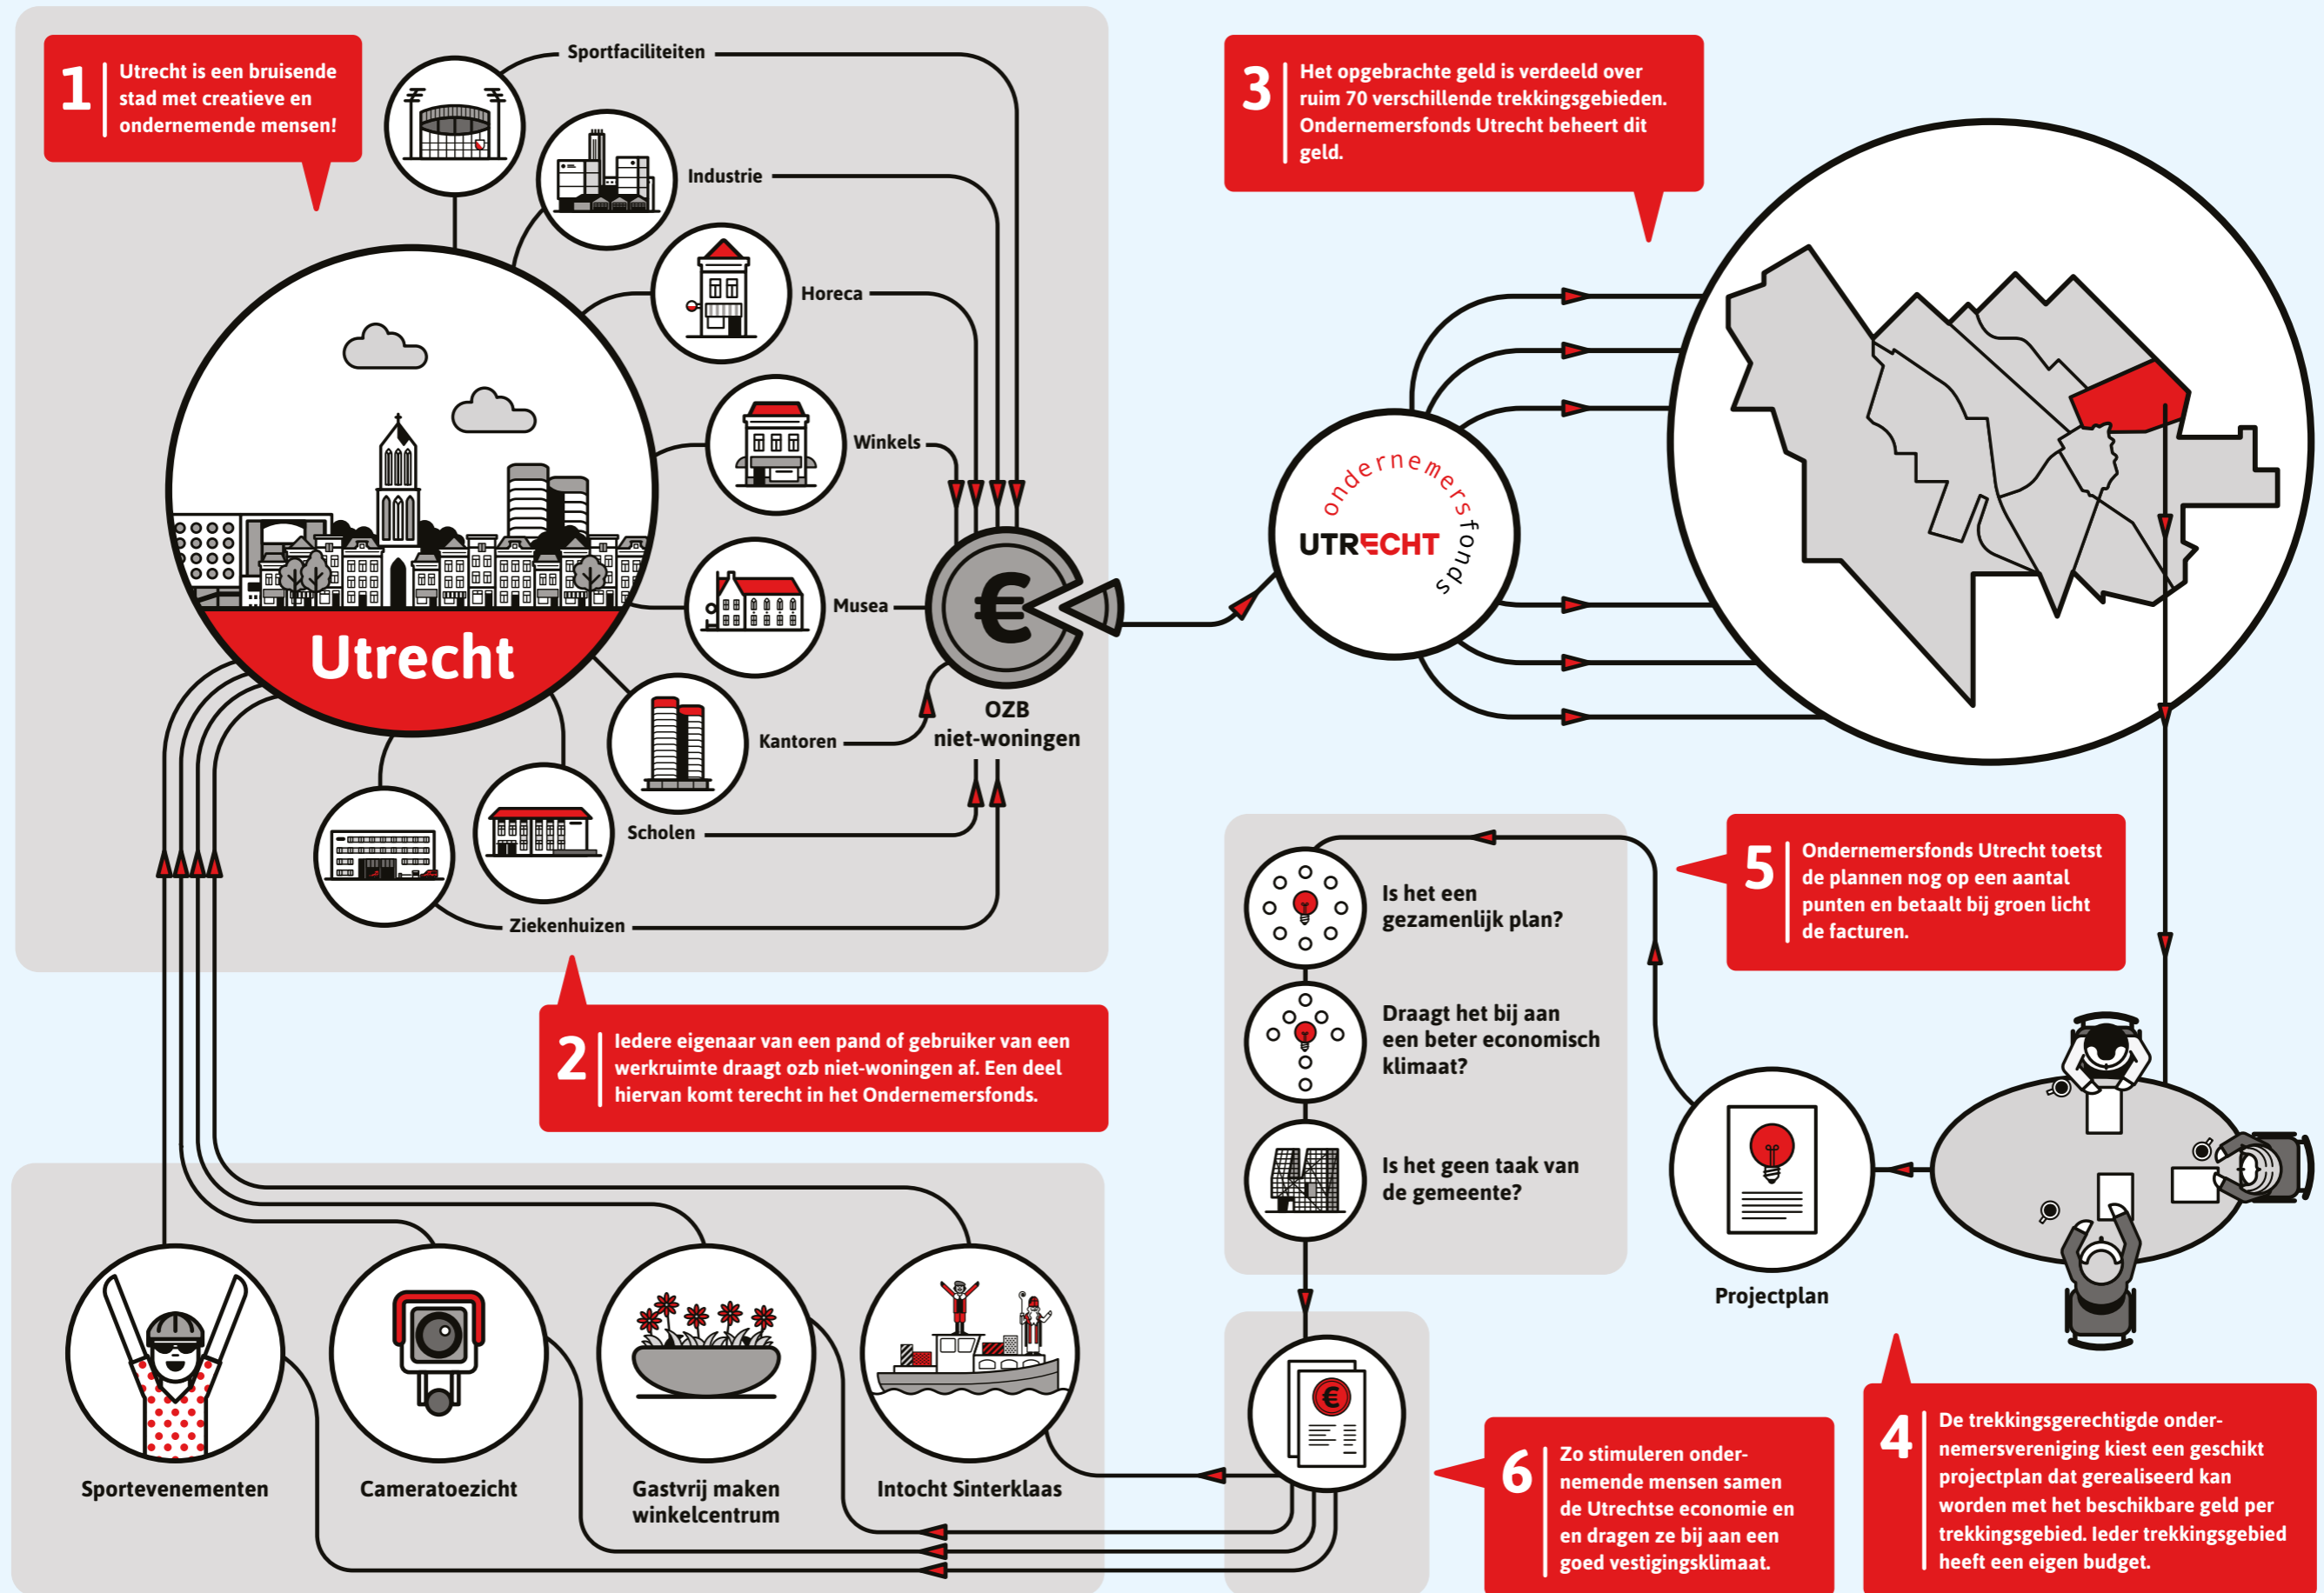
1 Utrecht is een bruisende stad met creatieve en ondernemende mensen!

Sportfaciliteiten

Industrie

Horeca

Winkels

Musea

Kantoren

Scholen

Ziekenhuizen

Utrecht

OZB niet-woningen

2 Iedere eigenaar van een pand of gebruiker van een werkruimte draagt ozb niet-woningen af. Een deel hiervan komt terecht in het Ondernemersfonds.

3 Het opgebrachte geld is verdeeld over ruim 70 verschillende trekkingsgebieden. Ondernemersfonds Utrecht beheert dit geld.

ondernemersfonds UTRECHT

5 Ondernemersfonds Utrecht toetst de plannen nog op een aantal punten en betaalt bij groen licht de facturen.

Is het een gezamenlijk plan?

Draagt het bij aan een beter economisch klimaat?

Is het geen taak van de gemeente?

Projectplan

4 De trekkingsgerechtigde ondernemersvereniging kiest een geschikt projectplan dat gerealiseerd kan worden met het beschikbare geld per trekkingsgebied. Ieder trekkingsgebied heeft een eigen budget.

6 Zo stimuleren ondernemende mensen samen de Utrechtse economie en en dragen ze bij aan een goed vestigingsklimaat.

Sportevenementen

Cameratoezicht

Gastvrij maken winkelcentrum

Intocht Sinterklaas